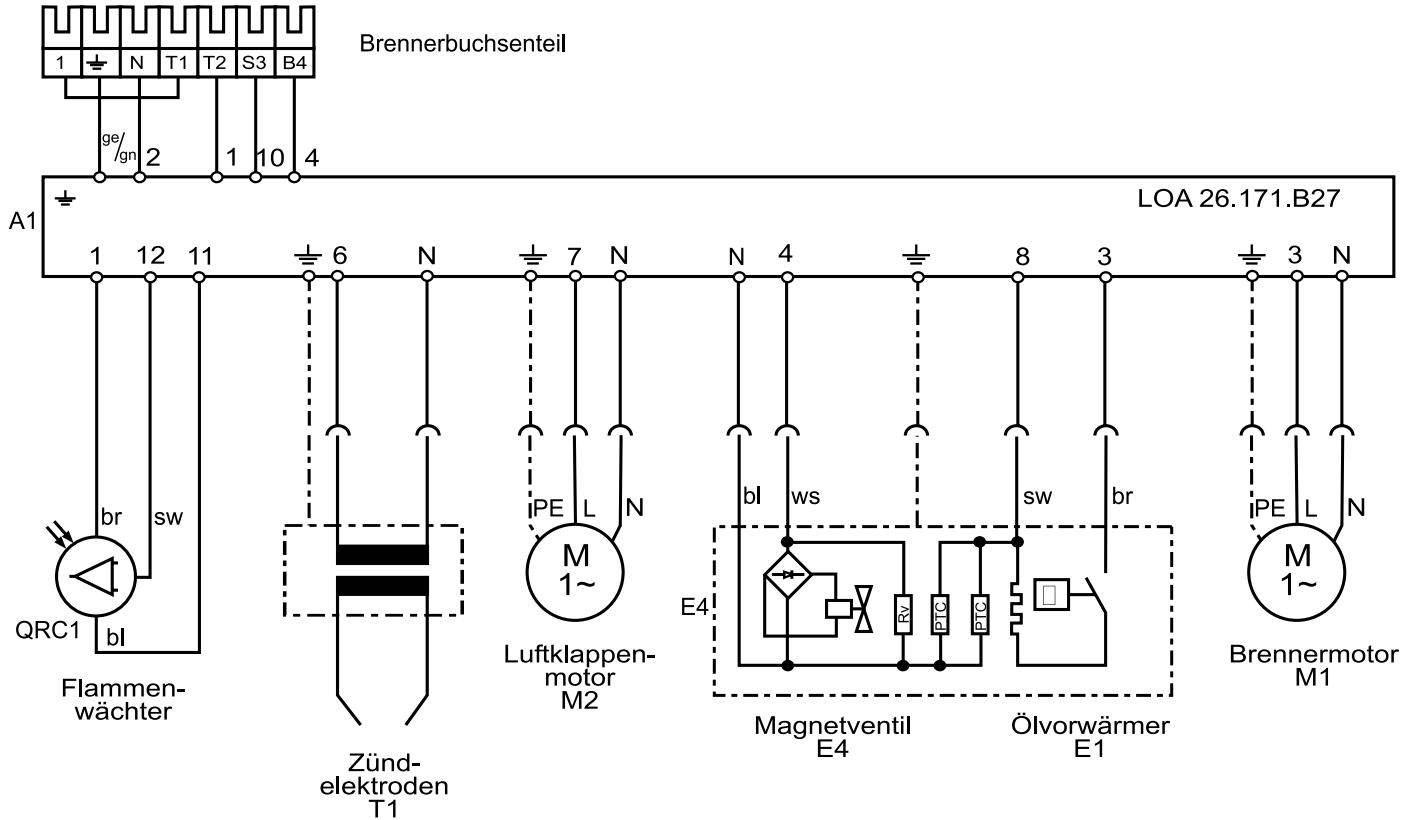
1 ⏚ N T1 T2 S3 B4

Brennerbuchsenteil

ge/gn 2 1 10 4

⏚

LOA 26.171.B27

A1

1 12 11 ⏚ 6 N ⏚ 7 N N 4 ⏚ 8 3 ⏚ 3 N

br sw bl

QRC1

Flammenwächter

Zündelektroden T1

PE L N

M 1~

Luftklappenmotor M2

bl ws sw br

E4

Rv PTC PTC

Magnetventil E4

Ölvorwärmer E1

PE L N

M 1~

Brennermotor M1